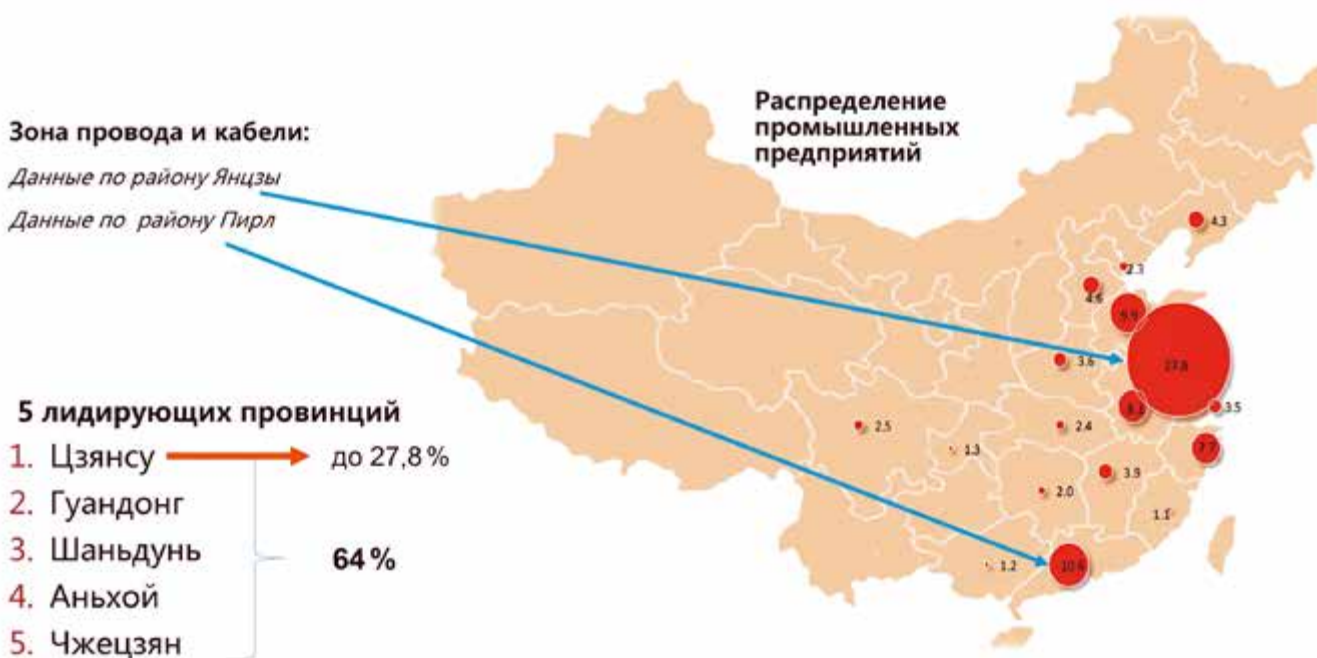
Распределение промышленных предприятий

Зона провода и кабели:

Данные по району Янцзы

Данные по району Пирл

5 лидирующих провинций

1. Цзянсу

до 27,8 %

2. Гуандонг

3. Шаньдунь

64 %

4. Аньхой

5. Чжецзян

4.3

2.3

4.6

9.9

27.8

3.6

8.3

3.5

2.5

1.3

2.4

7.7

3.9

2.0

1.1

1.2

10.6